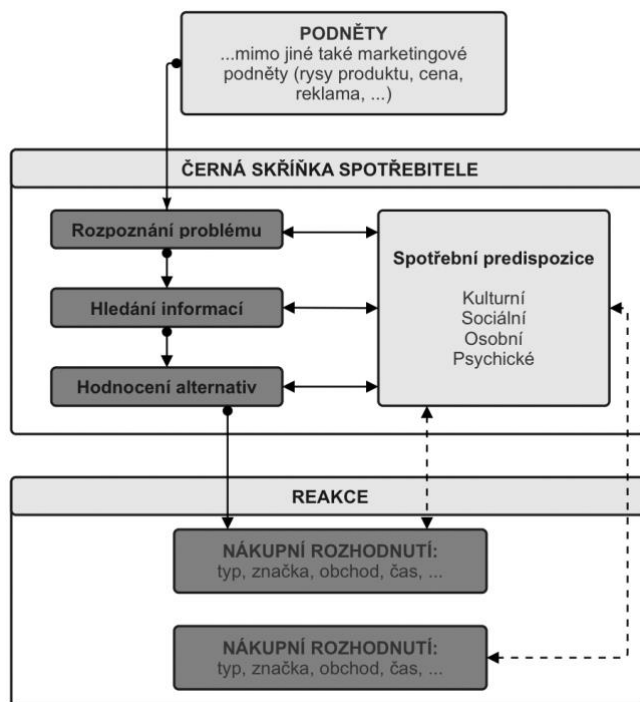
PODNĚTY
...mimo jiné také marketingové podněty (rysy produktu, cena, reklama, ...)

ČERNÁ SKŘÍŇKA SPOTŘEBITELE

Rozpoznání problému

Hledání informací

Hodnocení alternativ

Spotřební predispozice

Kulturní
Sociální
Osobní
Psychické

REAKCE

NÁKUPNÍ ROZHODNUTÍ:
typ, značka, obchod, čas, ...

NÁKUPNÍ ROZHODNUTÍ:
typ, značka, obchod, čas, ...